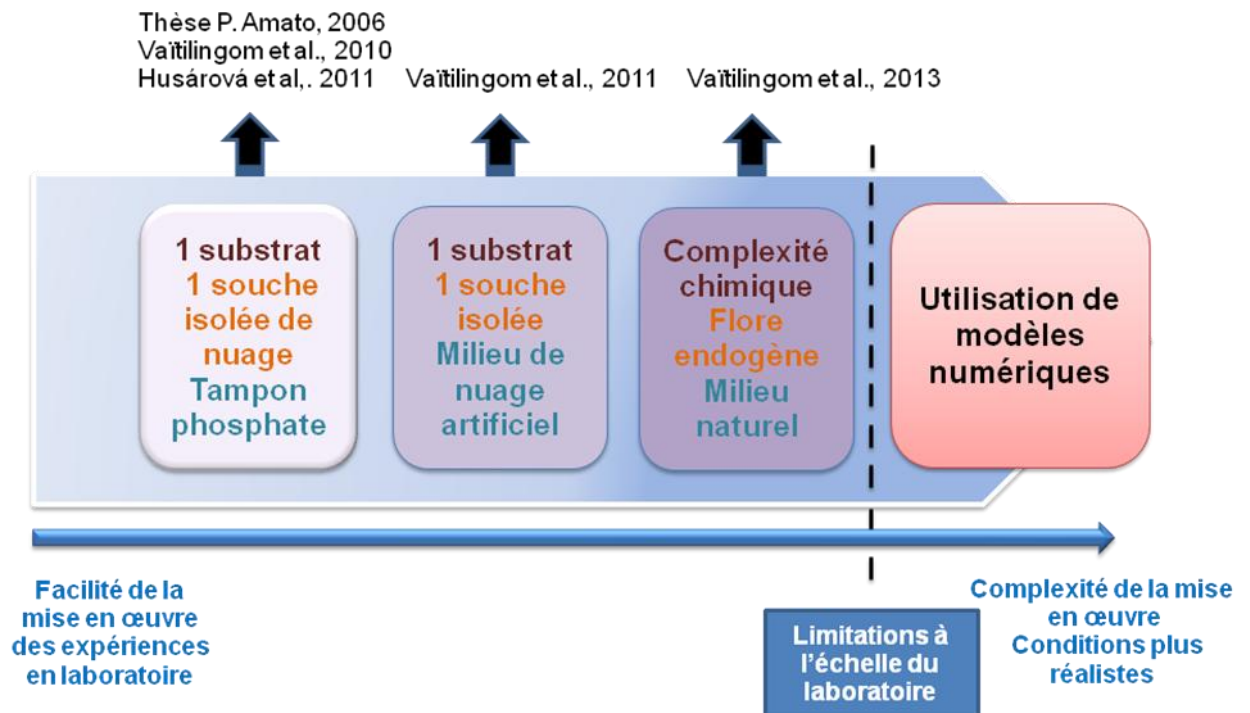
Thèse P. Amato, 2006
Vaïtilingom et al., 2010
Husárová et al,. 2011

Vaïtilingom et al., 2011

Vaïtilingom et al., 2013

1 substrat
1 souche isolée de nuage
Tampon phosphate

1 substrat
1 souche isolée
Milieu de nuage artificiel

Complexité chimique
Flore endogène
Milieu naturel

Utilisation de modèles numériques

Facilité de la mise en œuvre des expériences en laboratoire

Limitations à l'échelle du laboratoire

Complexité de la mise en œuvre
Conditions plus réalistes